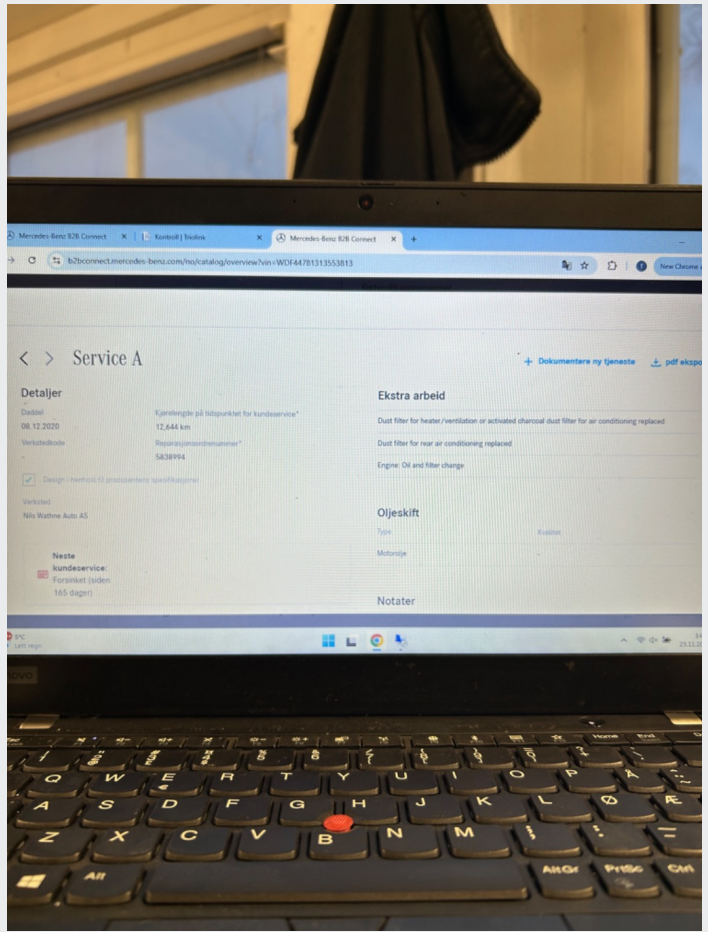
Mercedes-Benz B2B Connect | Kontroll | Triolink | Mercedes-Benz B2B Connect

b2bconnect.mercedes-benz.com/no/catalog/overview?vin=WDF44781313553813

New Chrome

Service A

+ Dokumentere ny tjeneste

pdf ekspo

Detaljer

Dato
08.12.2020

Kjørelengde på tidspunktet for kundeservice*
12,644 km

Verkstedkode
-

Reparasjonsordrenummer*
5838994

Design i henhold til produsentens spesifikasjoner

Verksted
Nils Wathne Auto AS

Neste kundeservice:
Forsinket (siden 165 dager)

Ekstra arbeid

Dust filter for heater/ventilation or activated charcoal dust filter for air conditioning replaced

Dust filter for rear air conditioning replaced

Engine: Oil and filter change

Oljeskift

Type

Kvalitet

Motorolje

-

Notater

5°C
Lett regn

23.11.20

lenovo

Home End

Q W E R T Y U I O P Å

A S D F G H J K L Ø Æ

Z X C V B N M

Alt AltGr PrtSc Ctrl